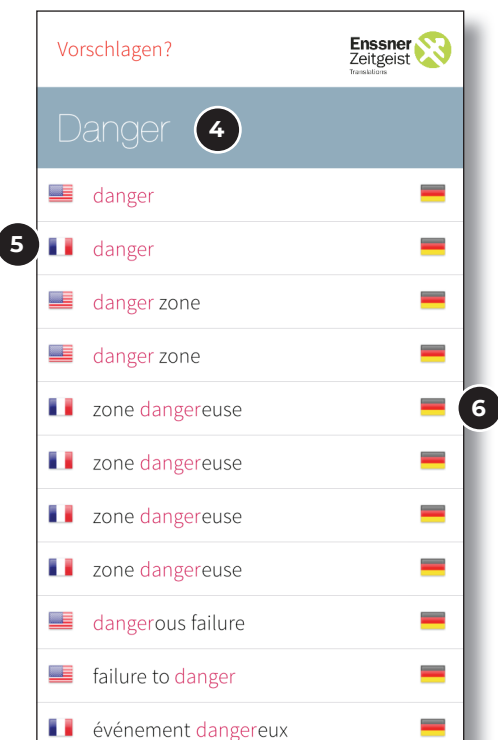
Vorschlagen?

Enssner
Zeitgeist
Translations

Danger

4

danger

5

danger

danger zone

danger zone

zone dangereuse

6

zone dangereuse

zone dangereuse

zone dangereuse

dangerous failure

failure to danger

événement dangereux